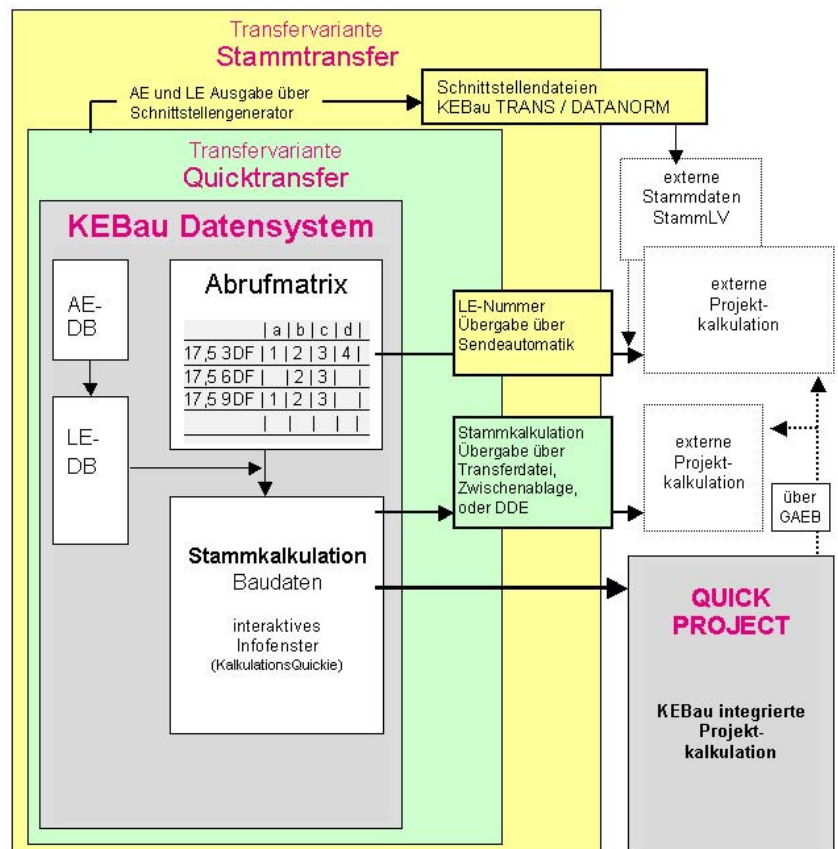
Transfervariante
Stammtransfer

AE und LE Ausgabe über Schnittstellengenerator

Schnittstellendateien KEBau TRANS / DATANORM

Transfervariante
Quicktransfer

externe Stammdaten StammLV

KEBau Datensystem

AE-DB

LE-DB

Abrufmatrix

| | a | b | c | d |
|---|---|---|---|---|
| 17,5 3DF | 1 | 2 | 3 | 4 |
| 17,5 6DF | | 2 | 3 | |
| 17,5 9DF | 1 | 2 | 3 | |
| | | | | |

LE-Nummer Übergabe über Sendeautomatik

externe Projekt-kalkulation

Stammkalkulation Übergabe über Transferdatei, Zwischenablage, oder DDE

externe Projekt-kalkulation

über GAEB

Stammkalkulation
Baudaten

interaktives Infofenster
(KalkulationsQuickie)

QUICK PROJECT

KEBau integrierte Projekt-kalkulation